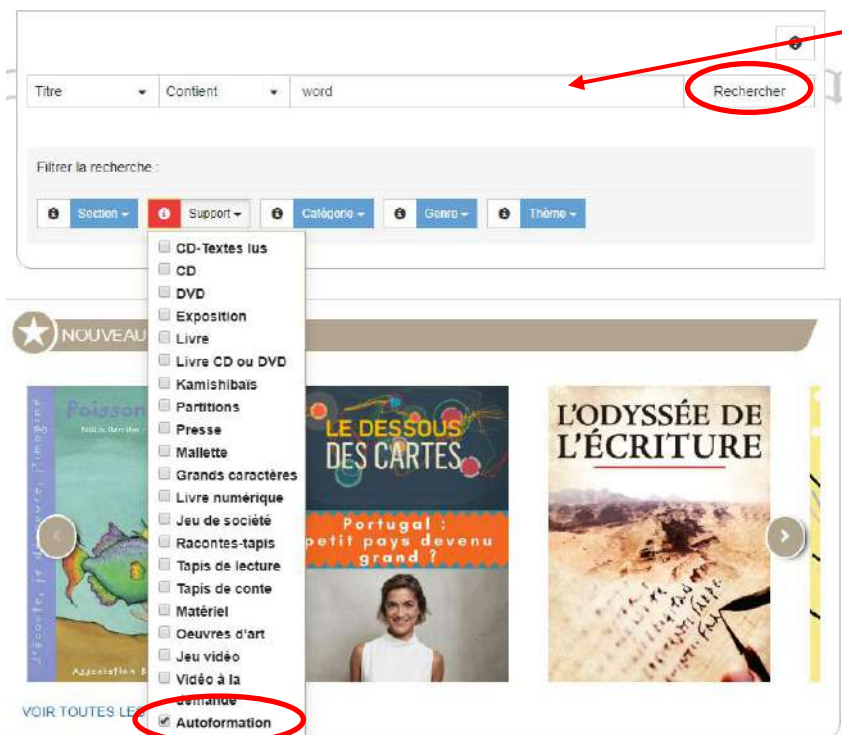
Titre
Contient
word
Rechercher

Filtrer la recherche :

Section
Support
Catégorie
Genre
Thème

CD-Textes lus
CD
DVD
Exposition
Livre
Livre CD ou DVD
Kamishibaïs
Partitions
Presse
Mallette
Grands caractères
Livre numérique
Jeu de société
Racontes-tapis
Tapis de lecture
Tapis de conte
Matériel
Oeuvres d'art
Jeu vidéo
Vidéo à la demande
Autoformation

NOUVEAU

Poisson

Association

LE DESSOUS DES CARTES

Portugal : petit pays devenu grand ?

L'ODYSSÉE DE L'ÉCRITURE

VOIR TOUTES LE